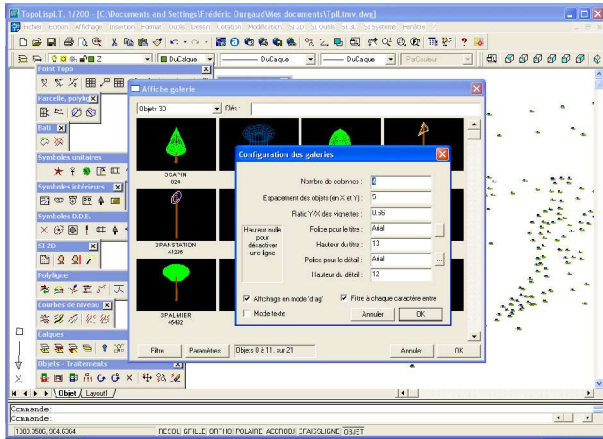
TopoLisp LT, 1/200 - [C:\Documents and Settings\Frédéric Durgeat\Mes documents\Tpl\tmv.dwg]

Fichier Edition Affichage Insertion Format Outils Dessin Cotation Modification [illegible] Système Fenêtre ?

DuCalque

DuCalque

DuCalque

ParCouleur

Point Topo

Parcelle, polyligne

Bati

Symboles unitaires

Symboles intérieurs

Symboles D.D.E.

Et 2D

Polyligne

Courbes de niveau

Calques

Objets - Traitements

Affiche galerie

Objet 3D

Clés :

OSAPIN
#24

3PASSTATION
#1336

3PALMIER
#5492

Configuration des galeries

Nombre de colonnes :
4

Espacement des objets (en X et Y) :
5

Ratio Y/X des vignettes :
0.85

Hauteur nulle pour désactiver une ligne

Police pour le titre :
Arial

Hauteur du titre :
13

Police pour le détail :
Arial

Hauteur du détail :
12

Affichage en mode 'drag'

Filtre à chaque caractère entré

Mode texte

Annuler

OK

Filtre

Paramètres

Objets 0 à 11, sur 21

Annuler

OK

Objet

Layout1

Commande:

Commande:

1303.3506, 904.6364

RESOL GRILLE ORTHO POLAIRE ACCROBJ REPEROBJ OBJET